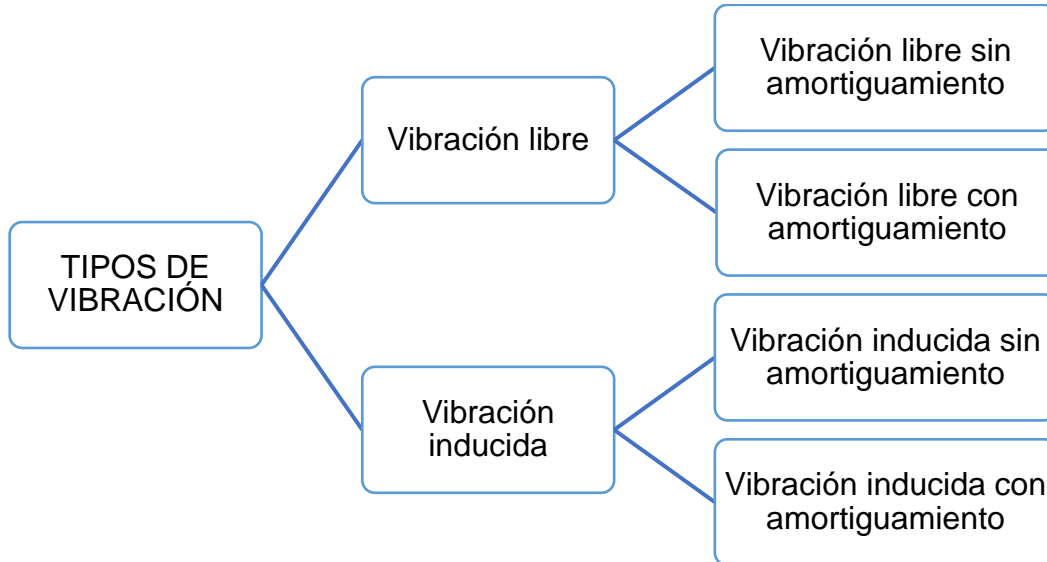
TIPOS DE VIBRACIÓN

Vibración libre

Vibración libre sin amortiguamiento

Vibración libre con amortiguamiento

Vibración inducida

Vibración inducida sin amortiguamiento

Vibración inducida con amortiguamiento